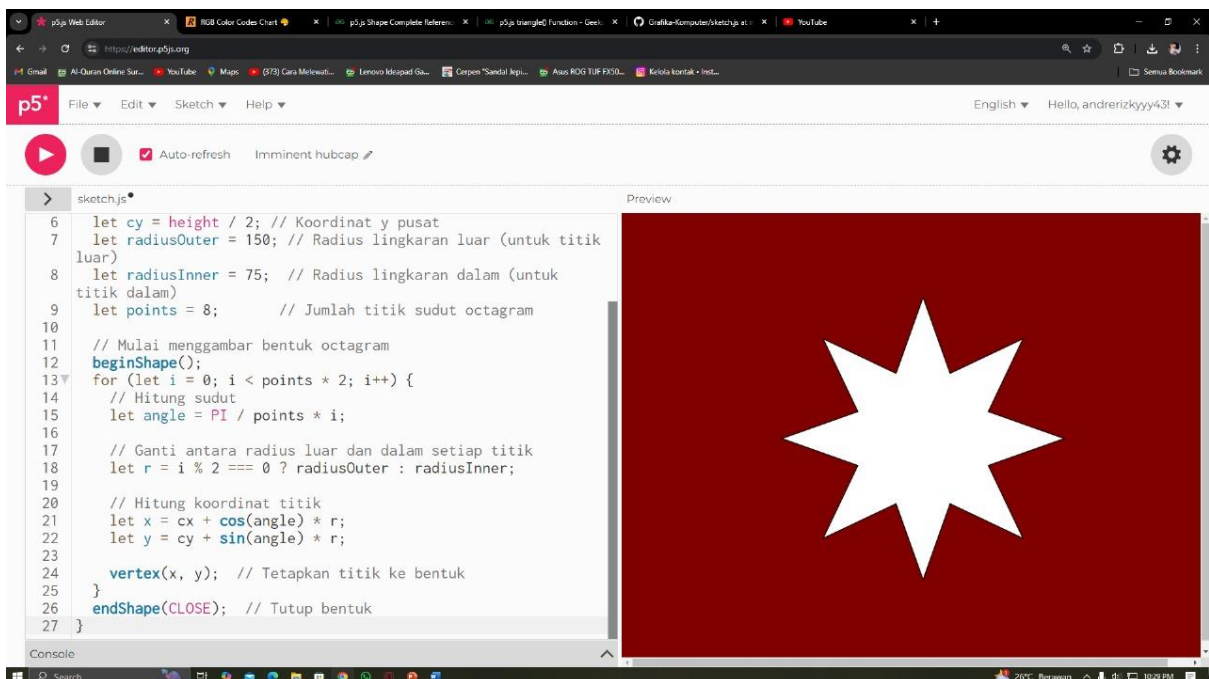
p5.js Web Editor × RGB Color Codes Chart × p5.js Shape Complete Referenc × p5.js triangle() Function - Geek × Grafika-Komputer/sketch.js at × YouTube × +

https://editor.p5js.org

Gmail Al-Quran Online Sur... YouTube Maps (373) Cara Melewati... Lenovo Ideapad Ga... Cerpen "Sandal Jepi... Asus ROG TUF FX50... Kelola kontak • Inst... Semua Bookmark

p5* File ▾ Edit ▾ Sketch ▾ Help ▾ English ▾ Hello, andrerizkyyy43! ▾

Auto-refresh Imminent hubcap

sketch.js• Preview

```
6   let cy = height / 2; // Koordinat y pusat
7   let radiusOuter = 150; // Radius lingkaran luar (untuk titik luar)
8   let radiusInner = 75;  // Radius lingkaran dalam (untuk titik dalam)
9   let points = 8;       // Jumlah titik sudut octagram
10
11  // Mulai menggambar bentuk octagram
12  beginShape();
13  for (let i = 0; i < points * 2; i++) {
14    // Hitung sudut
15    let angle = PI / points * i;
16
17    // Ganti antara radius luar dan dalam setiap titik
18    let r = i % 2 === 0 ? radiusOuter : radiusInner;
19
20    // Hitung koordinat titik
21    let x = cx + cos(angle) * r;
22    let y = cy + sin(angle) * r;
23
24    vertex(x, y);  // Tetapkan titik ke bentuk
25  }
26  endShape(CLOSE);  // Tutup bentuk
27 }
```

Console

Search 26°C Berawan 10:29 PM